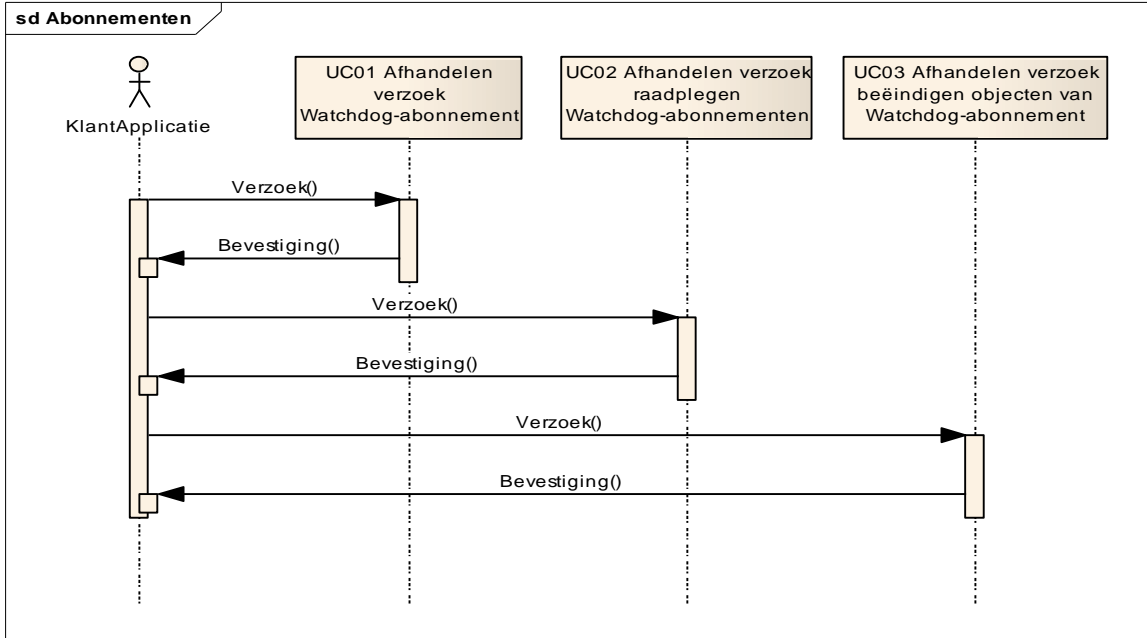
sd Abonnementen

KlantApplicatie

UC01 Afhandelen verzoek Watchdog-abonnement

UC02 Afhandelen verzoek raadplegen Watchdog-abonnementen

UC03 Afhandelen verzoek beëindigen objecten van Watchdog-abonnement

Verzoek()

Bevestiging()

Verzoek()

Bevestiging()

Verzoek()

Bevestiging()